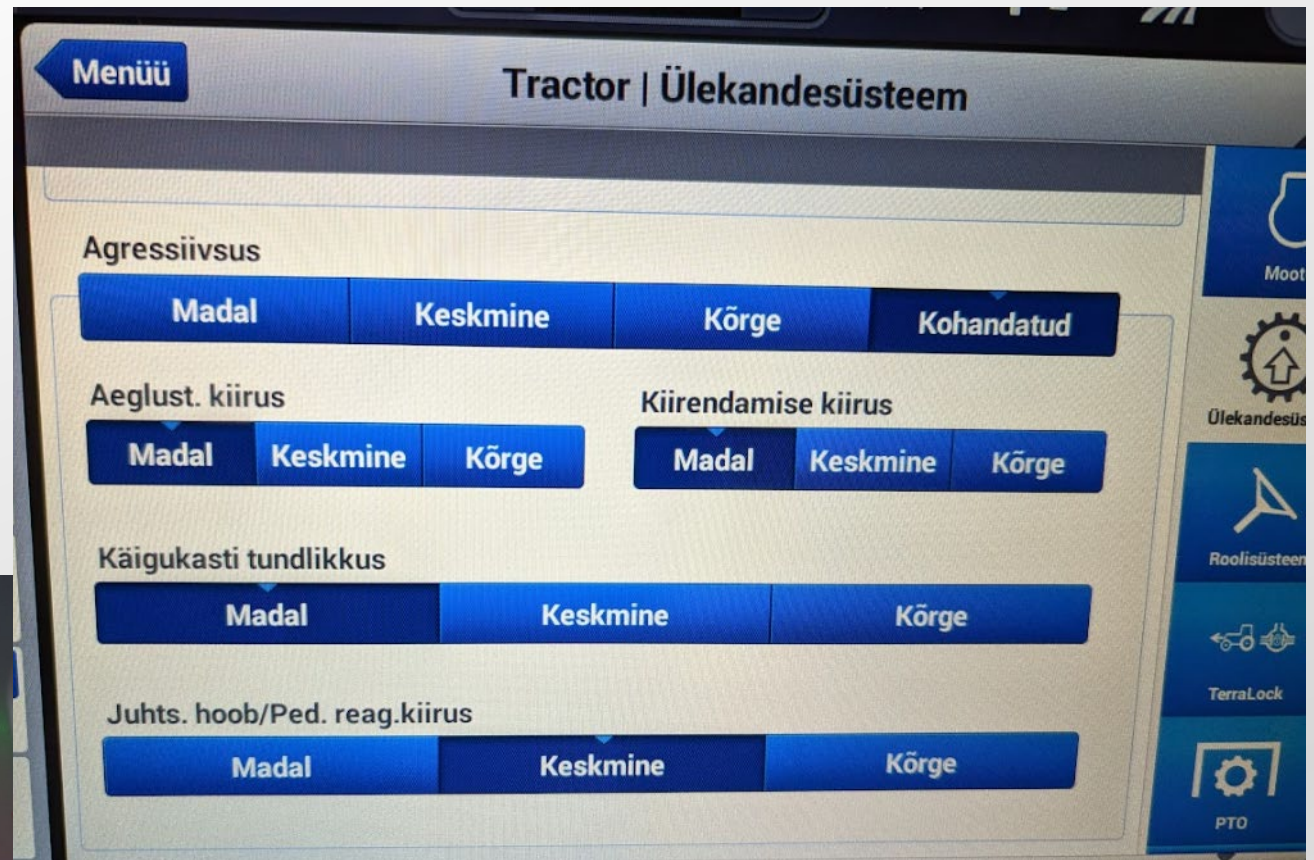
Menüü

Tractor | Ülekandesüsteem

Agressiivsus

Madal | Keskmine | Kõrge | Kohandatud

Aeglust. kiirus

Madal | Keskmine | Kõrge

Kiirendamise kiirus

Madal | Keskmine | Kõrge

Käigukasti tundlikkus

Madal | Keskmine | Kõrge

Juhts. hoob/Ped. reag.kiirus

Madal | Keskmine | Kõrge

Moot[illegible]

Ülekandesüs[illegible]

Roolisüsteem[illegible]

TerraLock

PTO